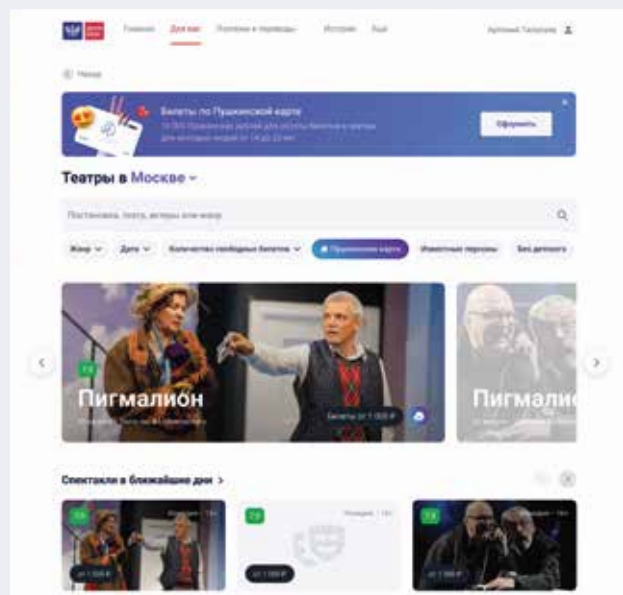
Главная Для вас Платежи и переводы История Ещё

Артемий Татаров

Назад

Билеты по Пушкинской карте

Оформить

Театры в Москве

Постановка, театр, актеры или жанр

Жанр Дата Количество свободных билетов Пушкинская карта Известные персоны Без детского

Пигмалион

Билеты от 1 000 ₽

Пигмалио

Спектакли в ближайшие дни >

от 1 000 ₽

от 1 000 ₽

от 1 000 ₽